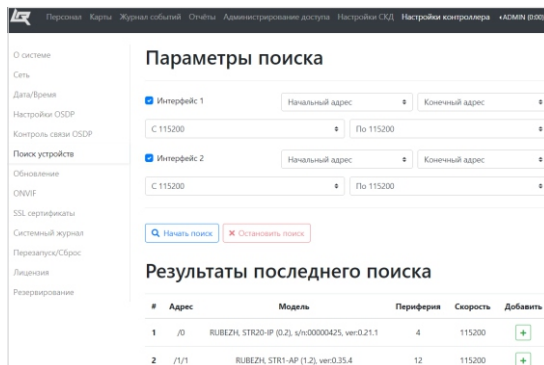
Персонал Карты Журнал событий Отчёты Администрирование доступа Настройки СКД Настройки контроллера •ADMIN (0:00)

О системе
Сеть
Дата/Время
Настройки OSDP
Контроль связи OSDP
Поиск устройств
Обновление
ONVIF
SSL сертификаты
Системный журнал
Перезапуск/Сброс
Лицензия
Резервирование

Параметры поиска

Интерфейс 1
Начальный адрес
Конечный адрес
С 115200
По 115200

Интерфейс 2
Начальный адрес
Конечный адрес
С 115200
По 115200

Начать поиск
Остановить поиск

Результаты последнего поиска

| # | Адрес | Модель | Периферия | Скорость | Добавить |
|---|---|---|---|---|---|
| 1 | /0 | RUBEZH, STR20-IP (0.2), s/n:00000425, ver:0.21.1 | 4 | 115200 | + |
| 2 | /1/1 | RUBEZH, STR1-AP (1.2), ver:0.35.4 | 12 | 115200 | + |